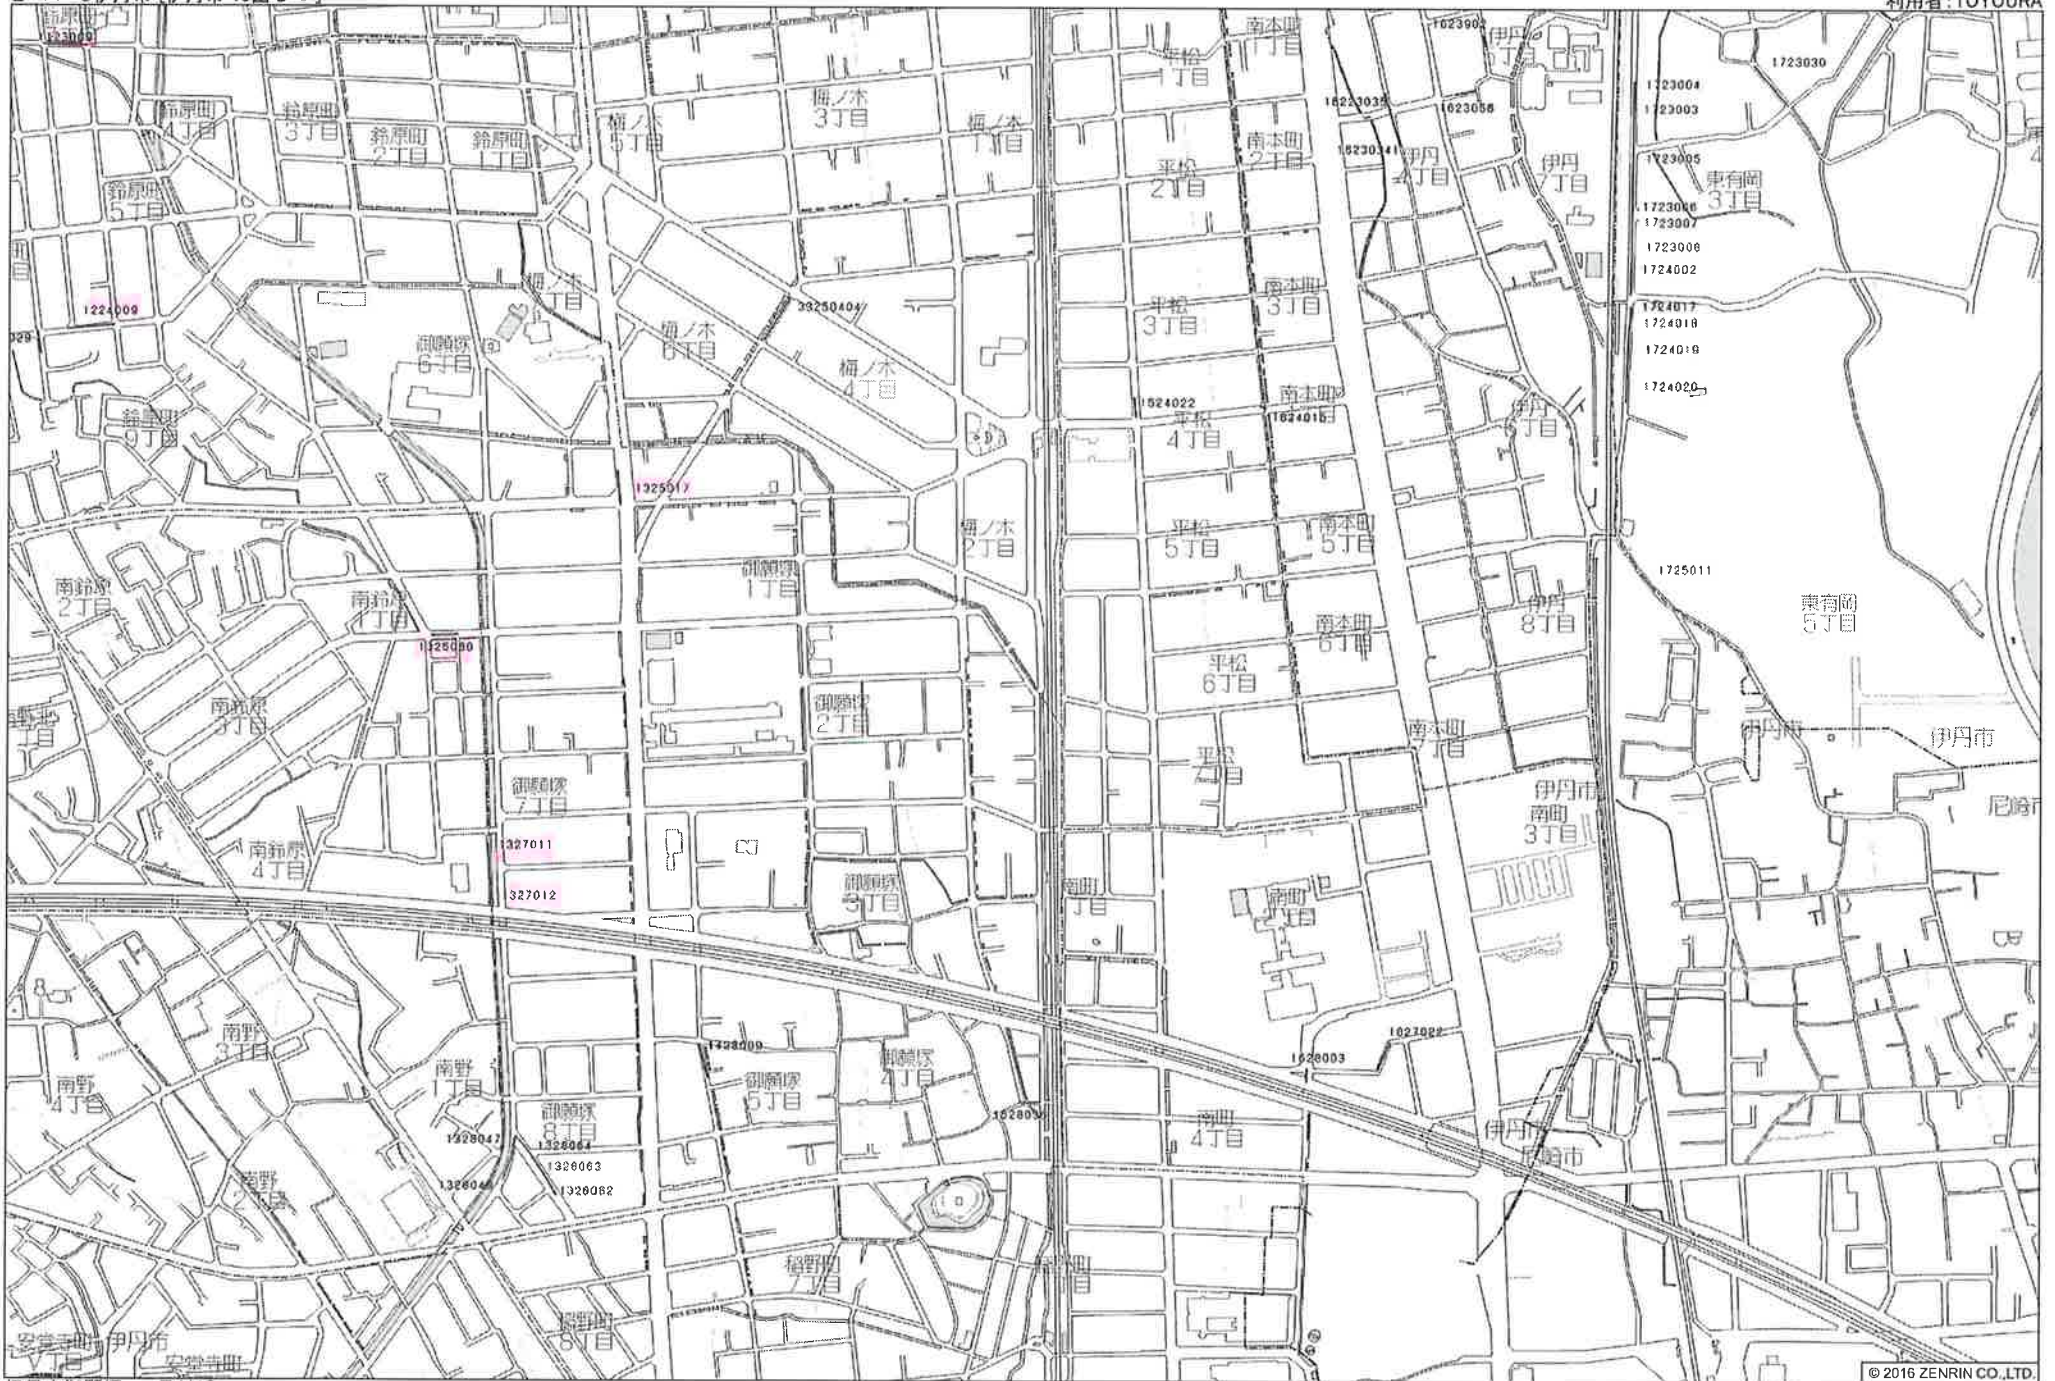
利用者:TOYOURA

1123009
鈴原町 4丁目
鈴原町 3丁目
鈴原町 2丁目
鈴原町 1丁目
鈴原町 5丁目
1224009
鈴原町 9丁目
梅ノ木 5丁目
梅ノ木 3丁目
梅ノ木 1丁目
梅ノ木 7丁目
梅ノ木 6丁目
梅ノ木 4丁目
33250404
御願塚 6丁目
1325017
梅ノ木 2丁目
御願塚 1丁目
南鈴原 2丁目
南鈴原 1丁目
1325080
南鈴原 3丁目
御願塚 2丁目
御願塚 7丁目
1327011
327012
南鈴原 4丁目
御願塚 3丁目
南野 3丁目
南野 1丁目
南野 4丁目
1428009
御願塚 5丁目
御願塚 4丁目
御願塚 8丁目
1328047
1328064
1328063
1328046
1328062
南野 2丁目
稲野町 7丁目
稲野町 8丁目
稲野町
安堂寺町 1丁目
伊丹市
安堂寺町
南本町 1丁目
平松 1丁目
1623902
16223035
1623058
南本町 2丁目
16230341
平松 2丁目
伊丹 5丁目
伊丹 4丁目
伊丹 7丁目
平松 3丁目
南本町 3丁目
1524022
平松 4丁目
南本町 4丁目
1624015
伊丹 6丁目
平松 5丁目
南本町 5丁目
伊丹 8丁目
南本町 6丁目
平松 6丁目
南本町 7丁目
平松 7丁目
伊丹市
南町 3丁目
南町 1丁目
南町 2丁目
1627022
1628003
152803
南町 4丁目
伊丹市
尼崎市
1723030
1723004
1723003
1723005
東有岡 3丁目
1723006
1723007
1723008
1724002
1724017
1724018
1724019
1724020
1725011
東有岡 5丁目
伊丹市
伊丹市
尼崎市
© 2016 ZENRIN CO.,LTD.